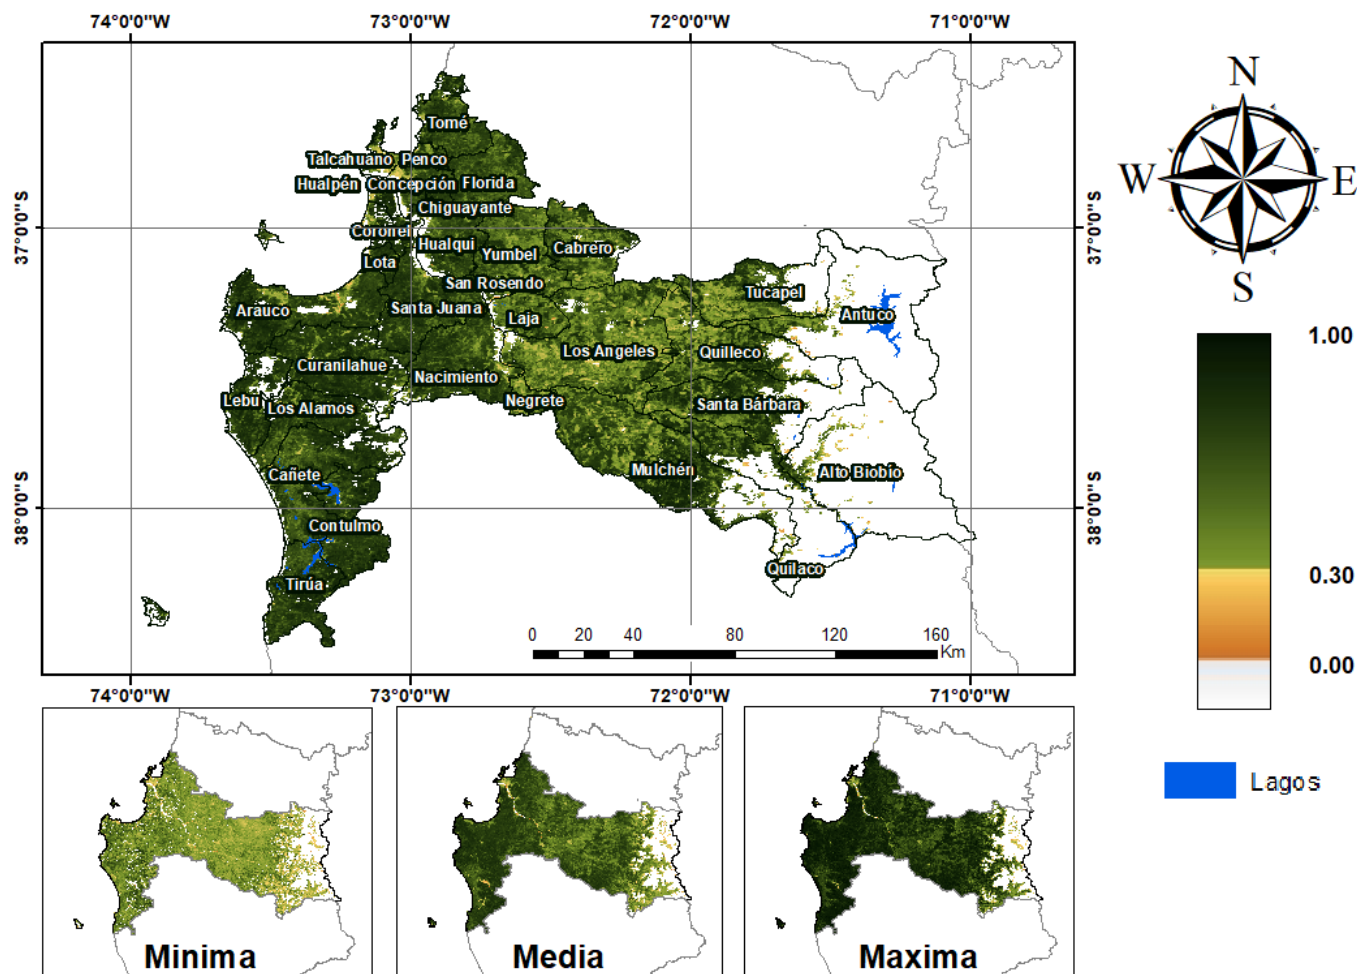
74°0'0"W 73°0'0"W 72°0'0"W 71°0'0"W

37°0'0"S 38°0'0"S

Tomé
Talcahuano Penco
Hualpén Concepción Florida
Chiguayante
Coronel
Hualqui
Yumbel
Cabrero
Lota
San Rosendo
Tucapel
Arauco
Santa Juana
Laja
Antuco
Los Angeles
Quilleco
Curanilahue
Nacimiento
Lebu
Los Alamos
Negrete
Santa Bárbara
Cañete
Mulchén
Alto Biobío
Contulmo
Quilaco
Tirúa

0 20 40 80 120 160 Km

74°0'0"W 73°0'0"W 72°0'0"W 71°0'0"W

37°0'0"S 38°0'0"S

N
W E
S

1.00
0.30
0.00

Lagos

Minima
Media
Maxima